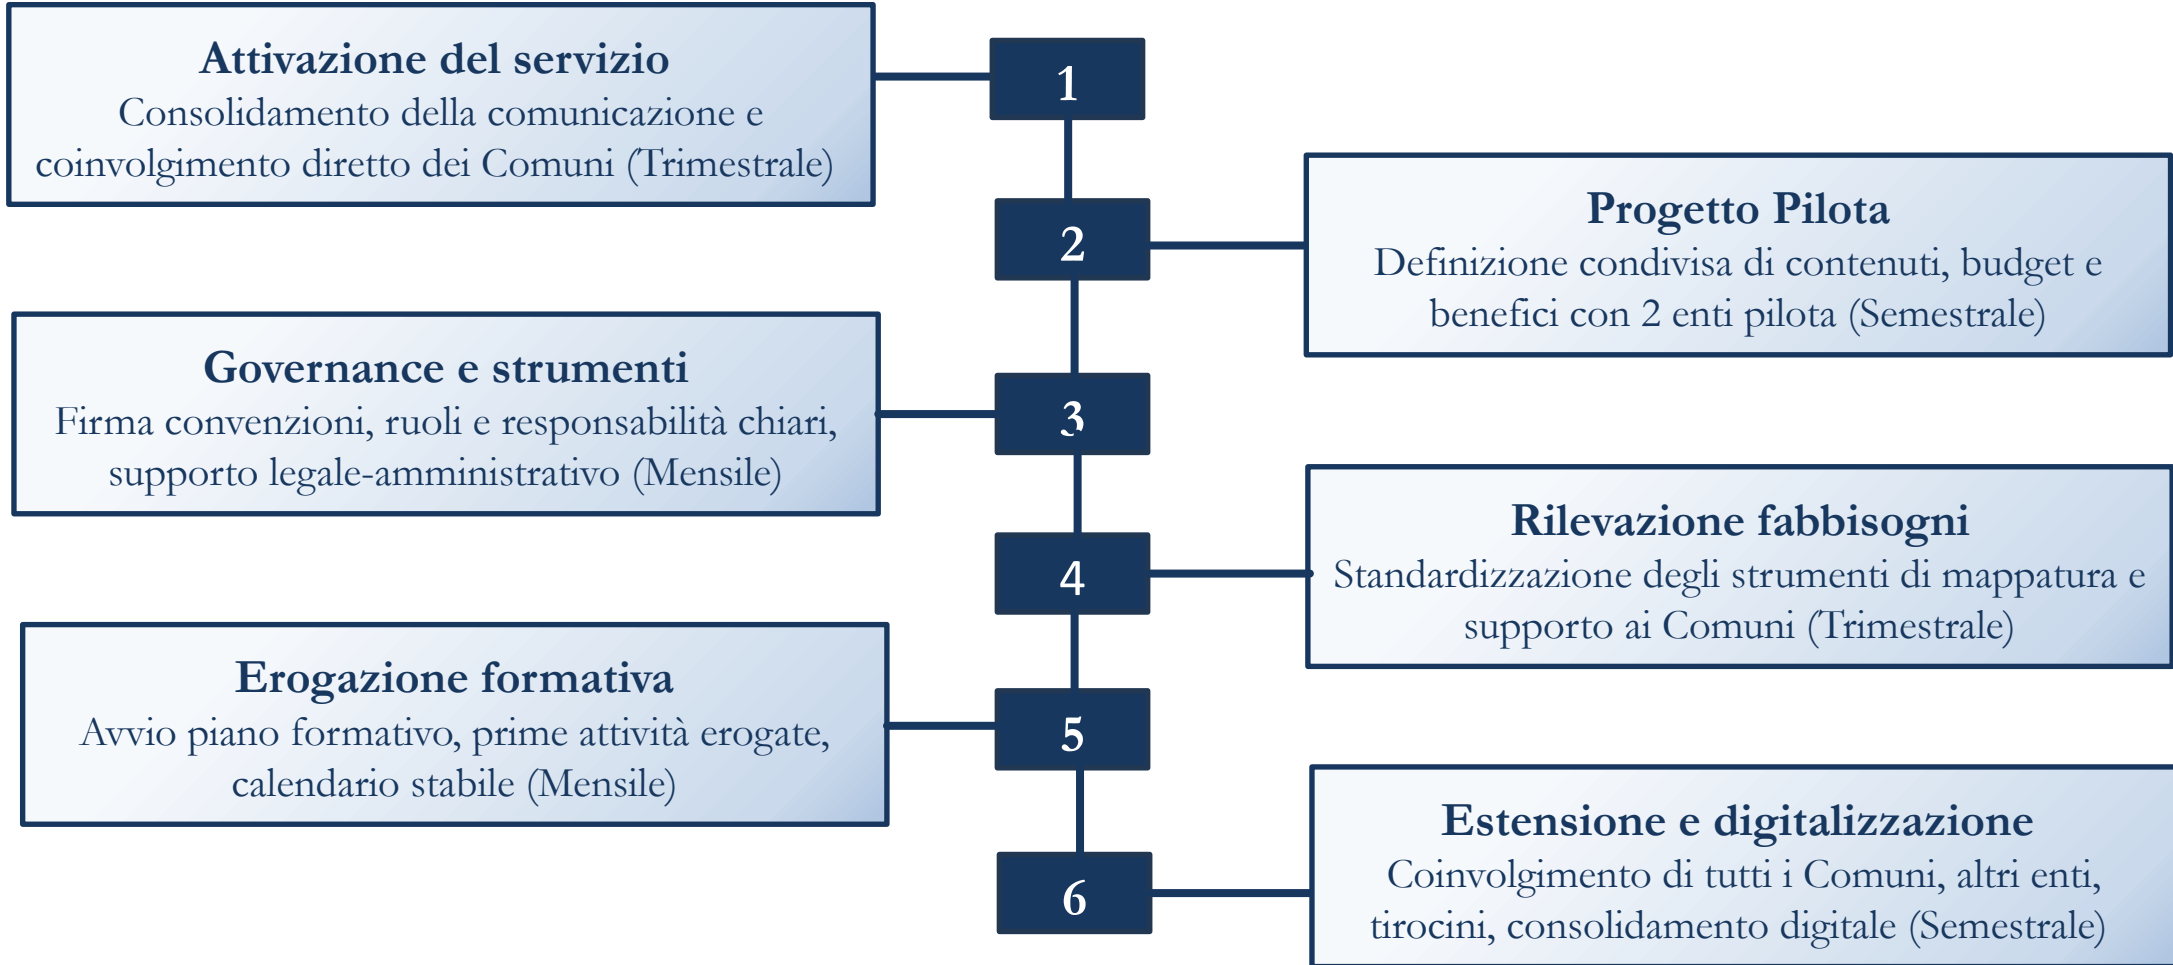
1

Attivazione del servizio
Consolidamento della comunicazione e coinvolgimento diretto dei Comuni (Trimestrale)

2

Progetto Pilota
Definizione condivisa di contenuti, budget e benefici con 2 enti pilota (Semestrale)

3

Governance e strumenti
Firma convenzioni, ruoli e responsabilità chiari, supporto legale-amministrativo (Mensile)

4

Rilevazione fabbisogni
Standardizzazione degli strumenti di mappatura e supporto ai Comuni (Trimestrale)

5

Erogazione formativa
Avvio piano formativo, prime attività erogate, calendario stabile (Mensile)

6

Estensione e digitalizzazione
Coinvolgimento di tutti i Comuni, altri enti, tirocini, consolidamento digitale (Semestrale)